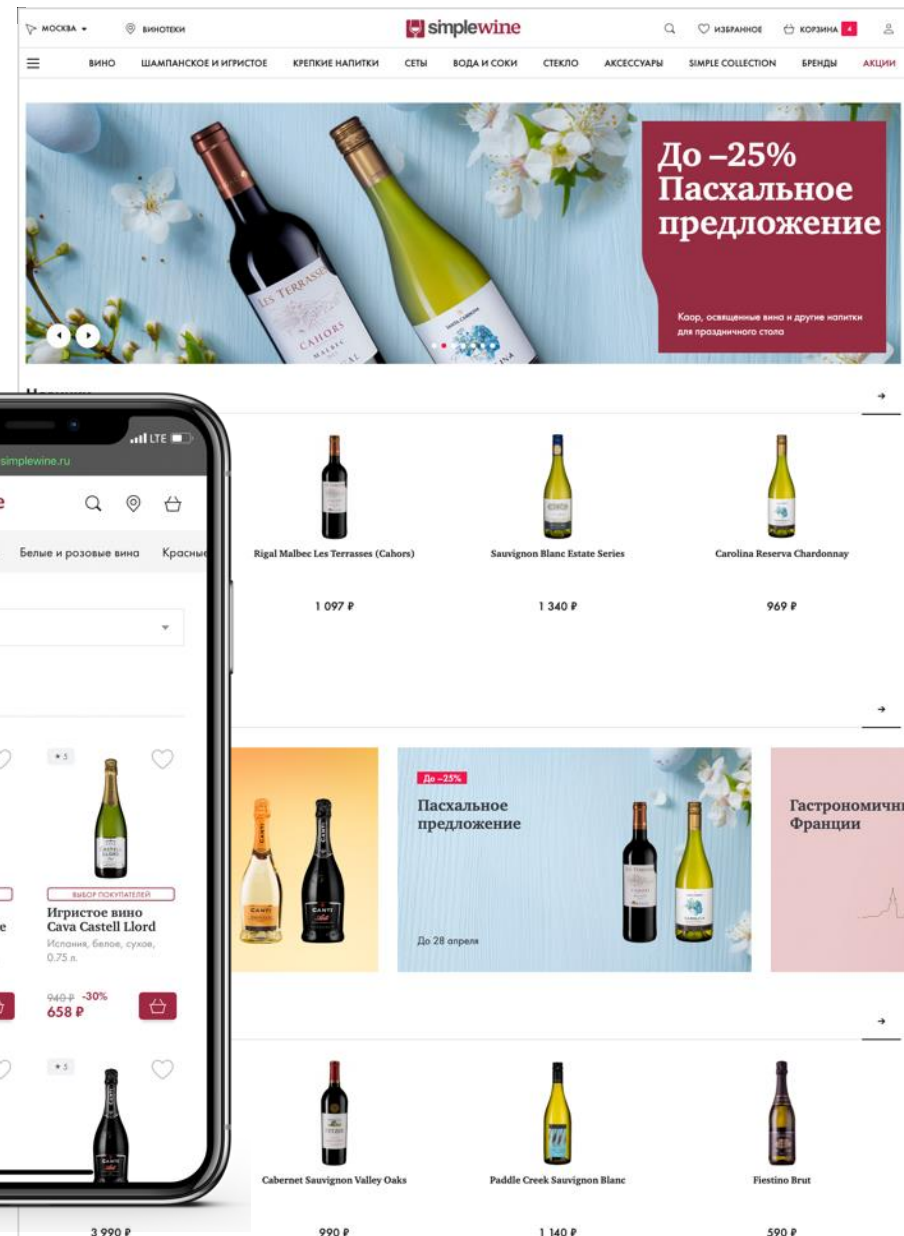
МОСКВА ВИНОТЕКИ simplewine ИЗБРАННОЕ КОРЗИНА 4

ВИНО ШАМПАНСКОЕ И ИГРИСТОЕ КРЕПКИЕ НАПИТКИ СЕТЫ ВОДА И СОКИ СТЕКЛО АКСЕССУАРЫ SIMPLE COLLECTION БРЕНДЫ АКЦИИ

До –25% Пасхальное предложение

Кагор, освященные вина и другие напитки для праздничного стола

LES TERRASSES CAHORS MALBEC

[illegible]

LTE

simplewine.ru

Белые и розовые вина Красные

Rigal Malbec Les Terrasses (Cahors)

1 097 ₽

Sauvignon Blanc Estate Series

1 340 ₽

Carolina Reserva Chardonnay

969 ₽

ВЫБОР ПОКУПАТЕЛЕЙ

Игристое вино Cava Castell Llord

Испания, белое, сухое, 0.75 л.

940 ₽ -30%

658 ₽

До –25%

Пасхальное предложение

До 28 апреля

Гастрономичн Франции

Cabernet Sauvignon Valley Oaks

Paddle Creek Sauvignon Blanc

Fiestino Brut

3 990 ₽

990 ₽

1 140 ₽

590 ₽